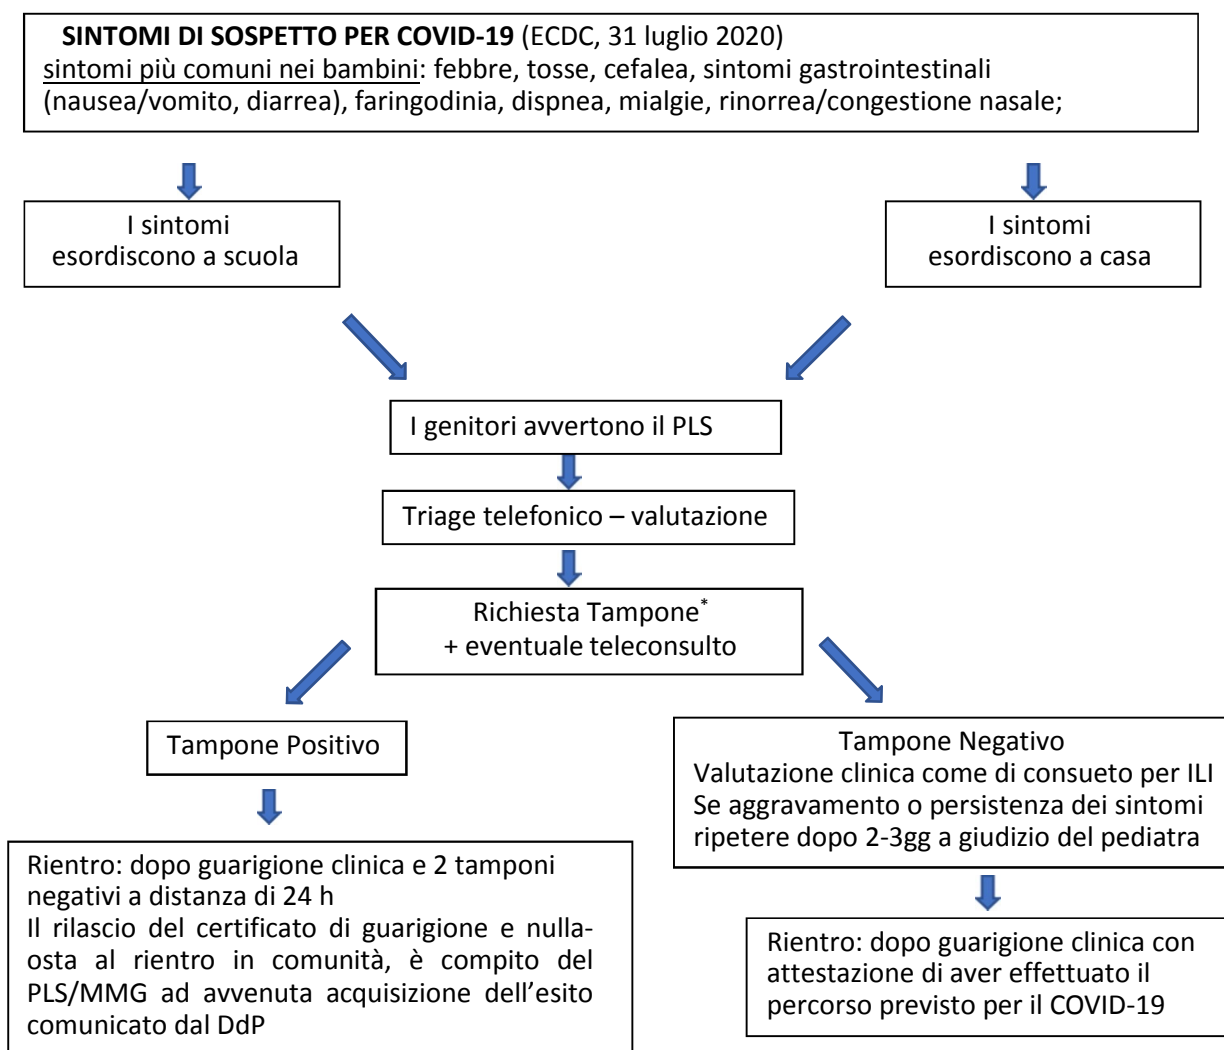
**SINTOMI DI SOSPETTO PER COVID-19** (ECDC, 31 luglio 2020)
sintomi più comuni nei bambini: febbre, tosse, cefalea, sintomi gastrointestinali (nausea/vomito, diarrea), faringodinia, dispnea, mialgie, rinorrea/congestione nasale;

I sintomi esordiscono a scuola

I sintomi esordiscono a casa

I genitori avvertono il PLS

Triage telefonico – valutazione

Richiesta Tampone$^{*}$
+ eventuale teleconsulto

Tampone Positivo

Tampone Negativo
Valutazione clinica come di consueto per ILI
Se aggravamento o persistenza dei sintomi ripetere dopo 2-3gg a giudizio del pediatra

Rientro: dopo guarigione clinica e 2 tamponi negativi a distanza di 24 h
Il rilascio del certificato di guarigione e nulla-osta al rientro in comunità, è compito del PLS/MMG ad avvenuta acquisizione dell'esito comunicato dal DdP

Rientro: dopo guarigione clinica con attestazione di aver effettuato il percorso previsto per il COVID-19